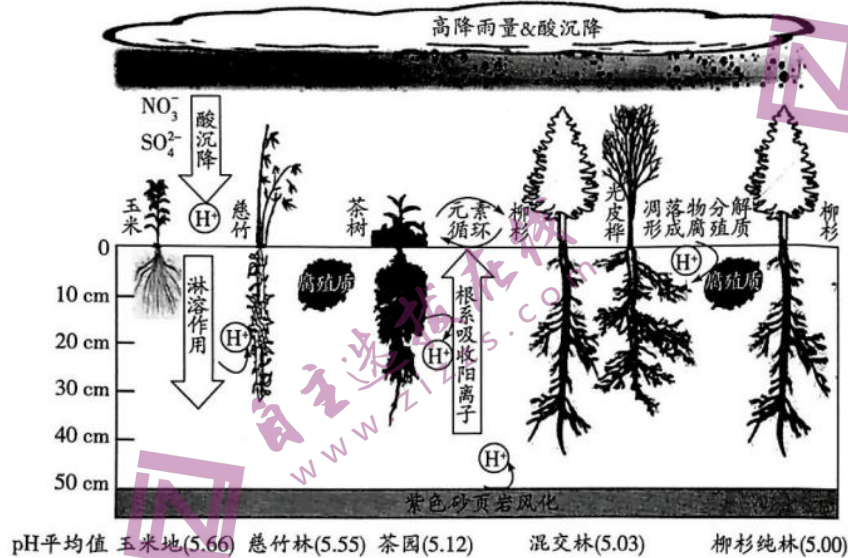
高降雨量&酸沉降

$NO_3^-$

$SO_4^{2-}$

酸沉降

玉米

$H^+$

慈竹

茶树

元素循环

柳杉

光皮桦

凋落物分解形成腐殖质

柳杉

0

10 cm

20 cm

30 cm

40 cm

50 cm

淋溶作用

腐殖质

$H^+$

根系吸收阳离子

$H^+$

$H^+$

腐殖质

$H^+$

紫色砂页岩风化

自主选拔在线

www.zizzs.com

pH平均值 玉米地(5.66) 慈竹林(5.55) 茶园(5.12) 混交林(5.03) 柳杉纯林(5.00)